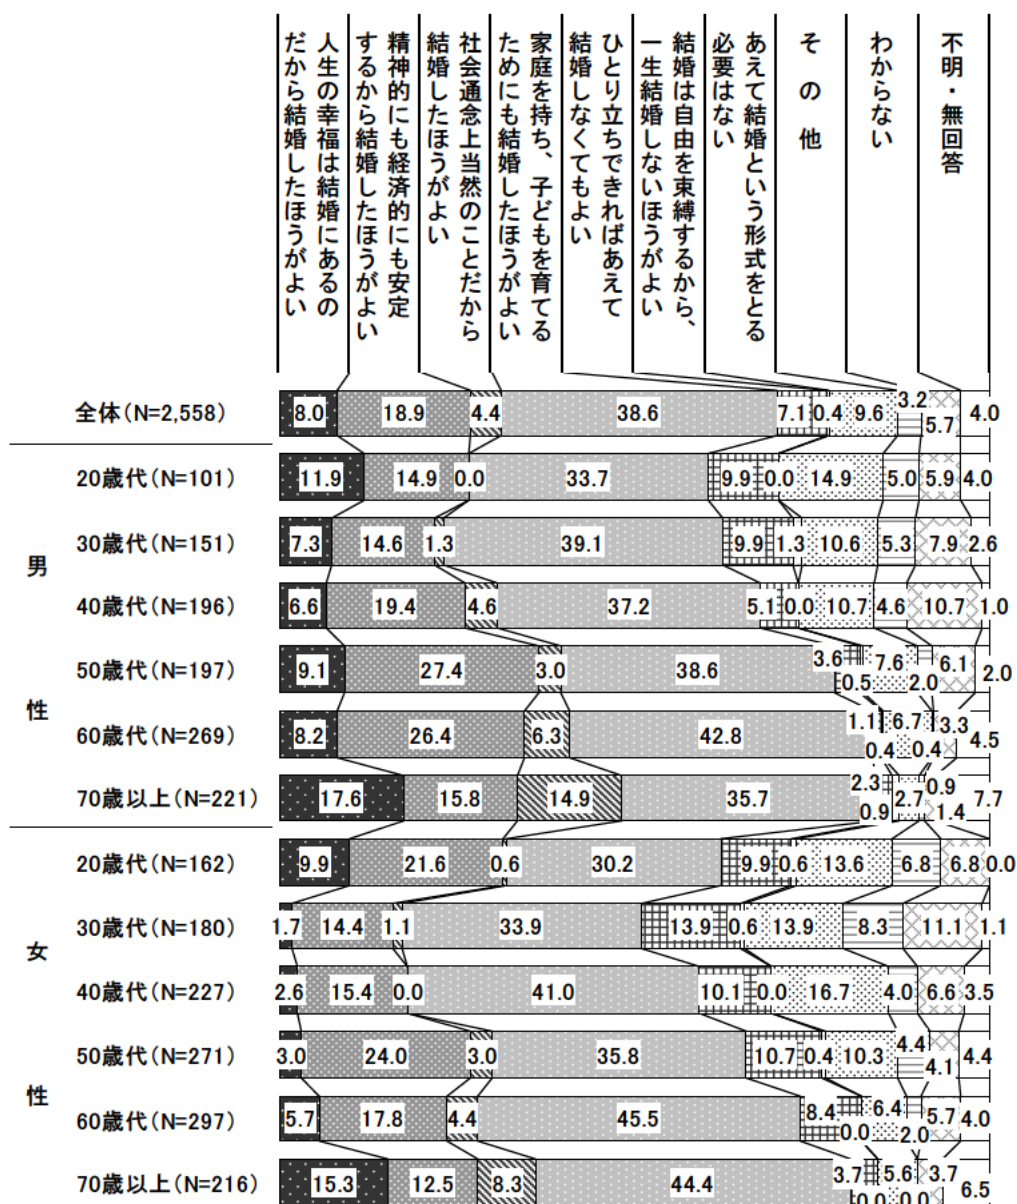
人生の幸福は結婚にあるのだから結婚したほうがよい

精神的にも経済的にも安定するから結婚したほうがよい

社会通念上当然のことだから結婚したほうがよい

家庭を持ち、子どもを育てるためにも結婚したほうがよい

ひとり立ちできればあえて結婚しなくてもよい

結婚は自由を束縛するから、一生結婚しないほうがよい

あえて結婚という形式をとる必要はない

その他

わからない

不明・無回答

| | | 人生の幸福 | 精神的・経済的 | 社会通念 | 家庭・子ども | ひとり立ち | 束縛 | 形式不要 | その他 | わからない | 不明・無回答 |
|---|---|---|---|---|---|---|---|---|---|---|---|
| | 全体(N=2,558) | 8.0 | 18.9 | 4.4 | 38.6 | 7.1 | 0.4 | 9.6 | 3.2 | 5.7 | 4.0 |
| 男性 | 20歳代(N=101) | 11.9 | 14.9 | 0.0 | 33.7 | 9.9 | 0.0 | 14.9 | 5.0 | 5.9 | 4.0 |
| | 30歳代(N=151) | 7.3 | 14.6 | 1.3 | 39.1 | 9.9 | 1.3 | 10.6 | 5.3 | 7.9 | 2.6 |
| | 40歳代(N=196) | 6.6 | 19.4 | 4.6 | 37.2 | 5.1 | 0.0 | 10.7 | 4.6 | 10.7 | 1.0 |
| | 50歳代(N=197) | 9.1 | 27.4 | 3.0 | 38.6 | 3.6 | 0.5 | 7.6 | 2.0 | 6.1 | 2.0 |
| | 60歳代(N=269) | 8.2 | 26.4 | 6.3 | 42.8 | 1.1 | 0.4 | 6.7 | 0.4 | 3.3 | 4.5 |
| | 70歳以上(N=221) | 17.6 | 15.8 | 14.9 | 35.7 | 2.3 | 0.9 | 2.7 | 1.4 | 0.9 | 7.7 |
| 女性 | 20歳代(N=162) | 9.9 | 21.6 | 0.6 | 30.2 | 9.9 | 0.6 | 13.6 | 6.8 | 6.8 | 0.0 |
| | 30歳代(N=180) | 1.7 | 14.4 | 1.1 | 33.9 | 13.9 | 0.6 | 13.9 | 8.3 | 11.1 | 1.1 |
| | 40歳代(N=227) | 2.6 | 15.4 | 0.0 | 41.0 | 10.1 | 0.0 | 16.7 | 4.0 | 6.6 | 3.5 |
| | 50歳代(N=271) | 3.0 | 24.0 | 3.0 | 35.8 | 10.7 | 0.4 | 10.3 | 4.4 | 4.1 | 4.4 |
| | 60歳代(N=297) | 5.7 | 17.8 | 4.4 | 45.5 | 8.4 | 0.0 | 6.4 | 2.0 | 5.7 | 4.0 |
| | 70歳以上(N=216) | 15.3 | 12.5 | 8.3 | 44.4 | 3.7 | 0.0 | 5.6 | 0.0 | 3.7 | 6.5 |